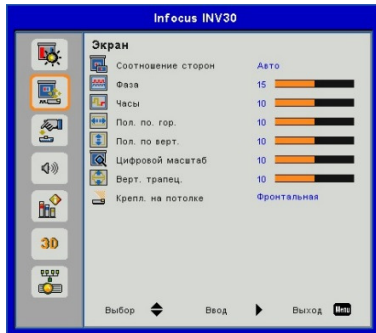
Infocus INV30

Экран

| | |
|---|---|
| Соотношение сторон | Авто |
| Фаза | 15 |
| Часы | 10 |
| Пол. по. гор. | 10 |
| Пол. по верт. | 10 |
| Цифровой масштаб | 10 |
| Верт. трапец. | 10 |
| Крепл. на потолке | Фронтальная |

3D

Выбор Ввод Выход Menu